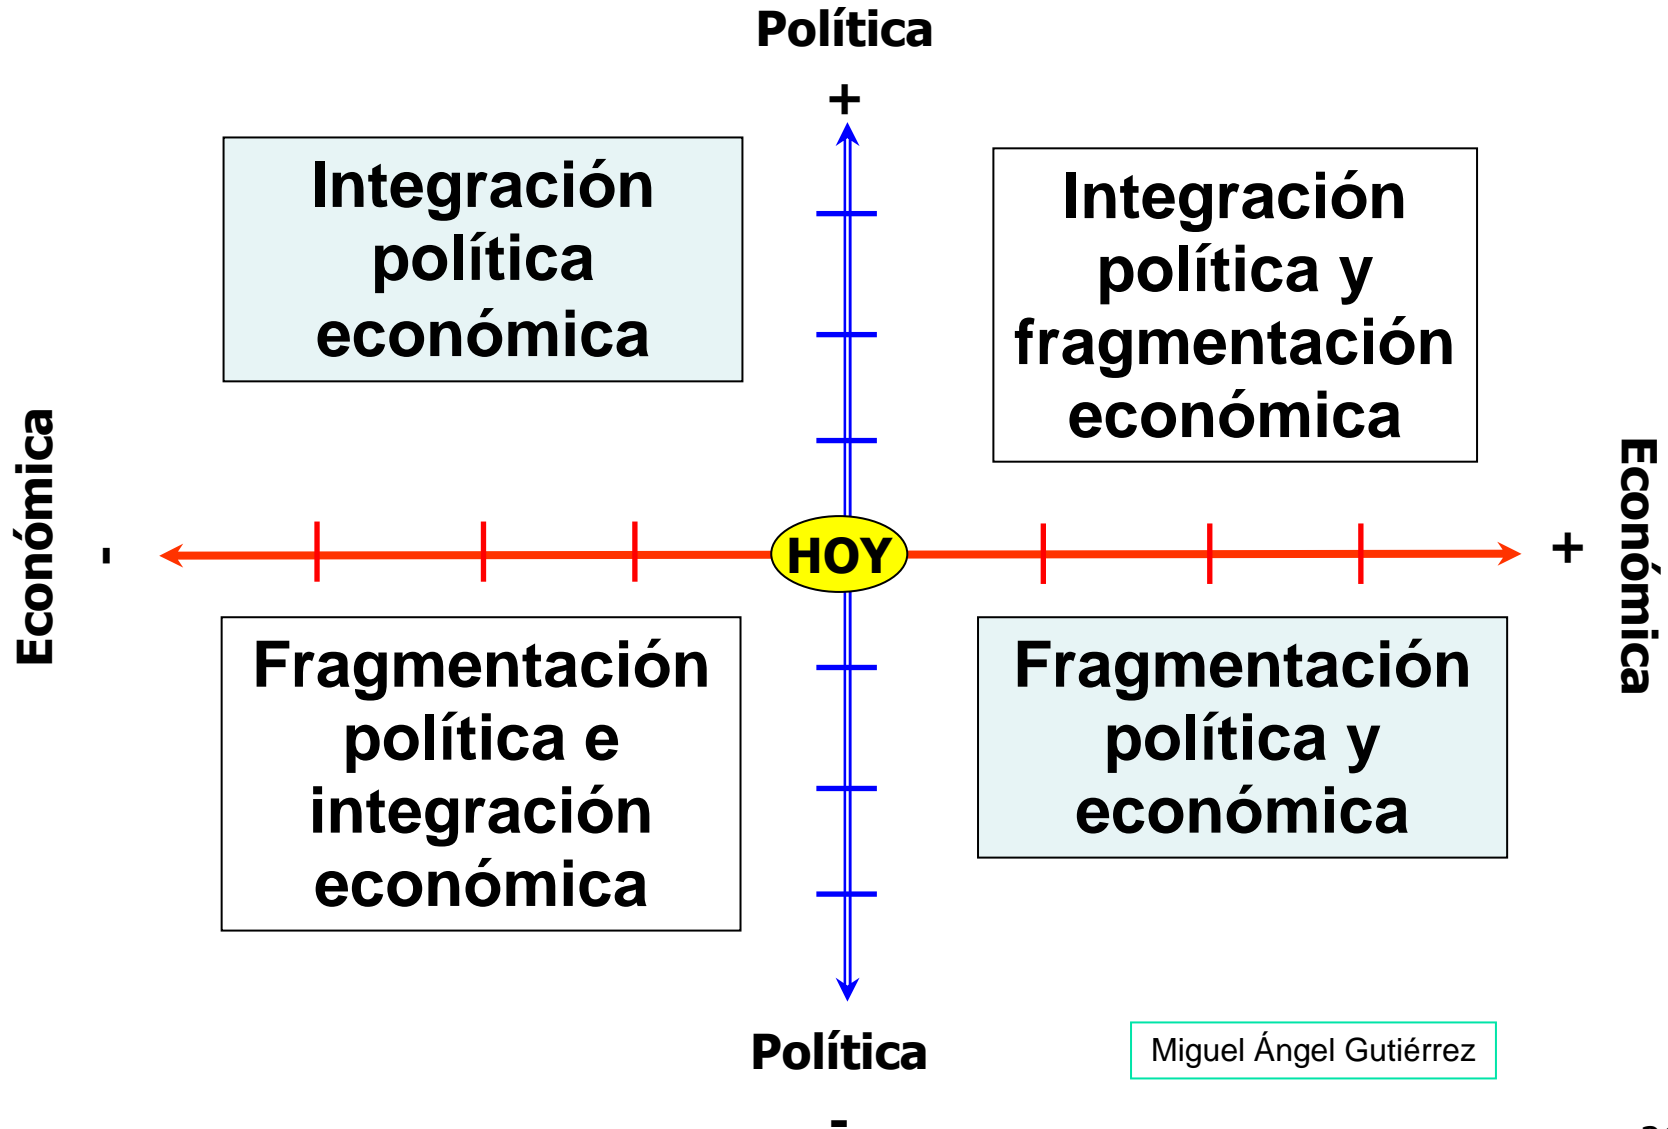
Política

+

Integración política económica

Integración política y fragmentación económica

Económica

-

HOY

+

Económica

Fragmentación política e integración económica

Fragmentación política y económica

Política

Miguel Ángel Gutiérrez

-